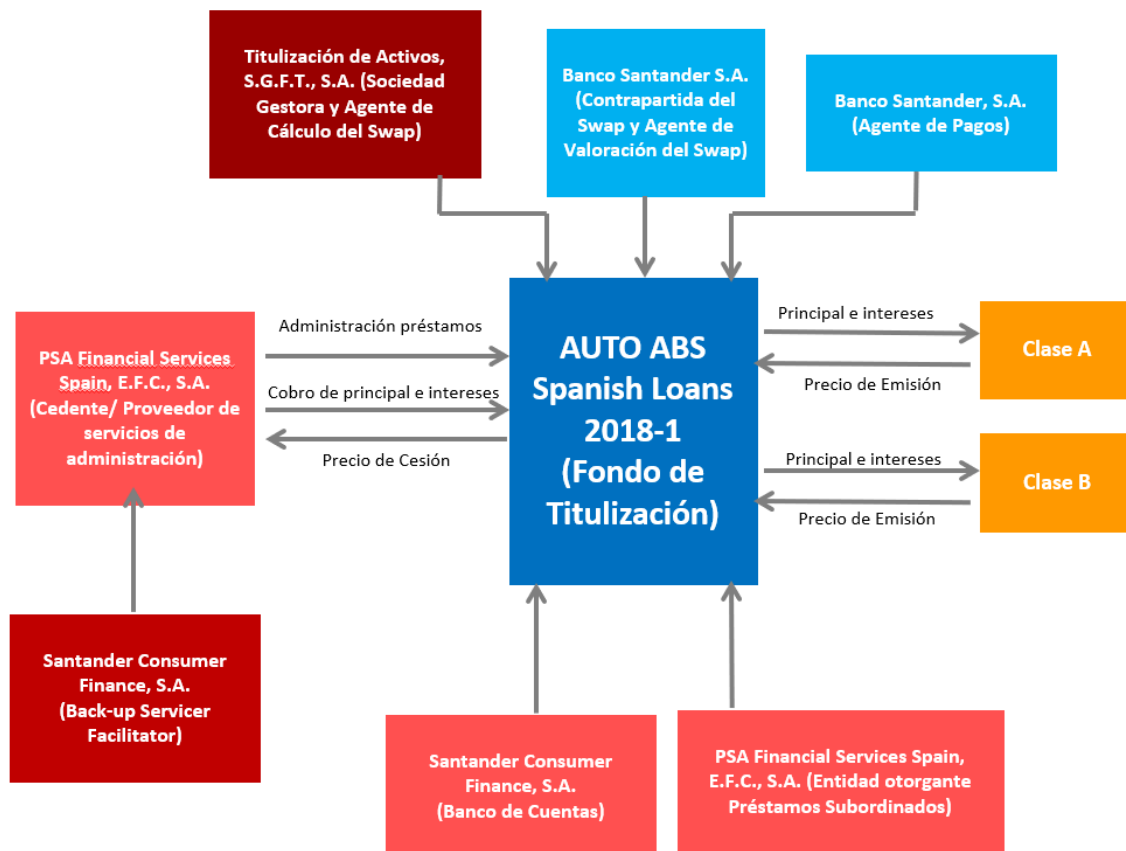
Titulización de Activos, S.G.F.T., S.A. (Sociedad Gestora y Agente de Cálculo del Swap)

Banco Santander S.A. (Contrapartida del Swap y Agente de Valoración del Swap)

Banco Santander, S.A. (Agente de Pagos)

PSA Financial Services Spain, E.F.C., S.A. (Cedente/ Proveedor de servicios de administración)

Administración préstamos

Cobro de principal e intereses

Precio de Cesión

AUTO ABS Spanish Loans 2018-1 (Fondo de Titulización)

Principal e intereses

Precio de Emisión

Clase A

Principal e intereses

Precio de Emisión

Clase B

Santander Consumer Finance, S.A. (Back-up Servicer Facilitator)

Santander Consumer Finance, S.A. (Banco de Cuentas)

PSA Financial Services Spain, E.F.C., S.A. (Entidad otorgante Préstamos Subordinados)